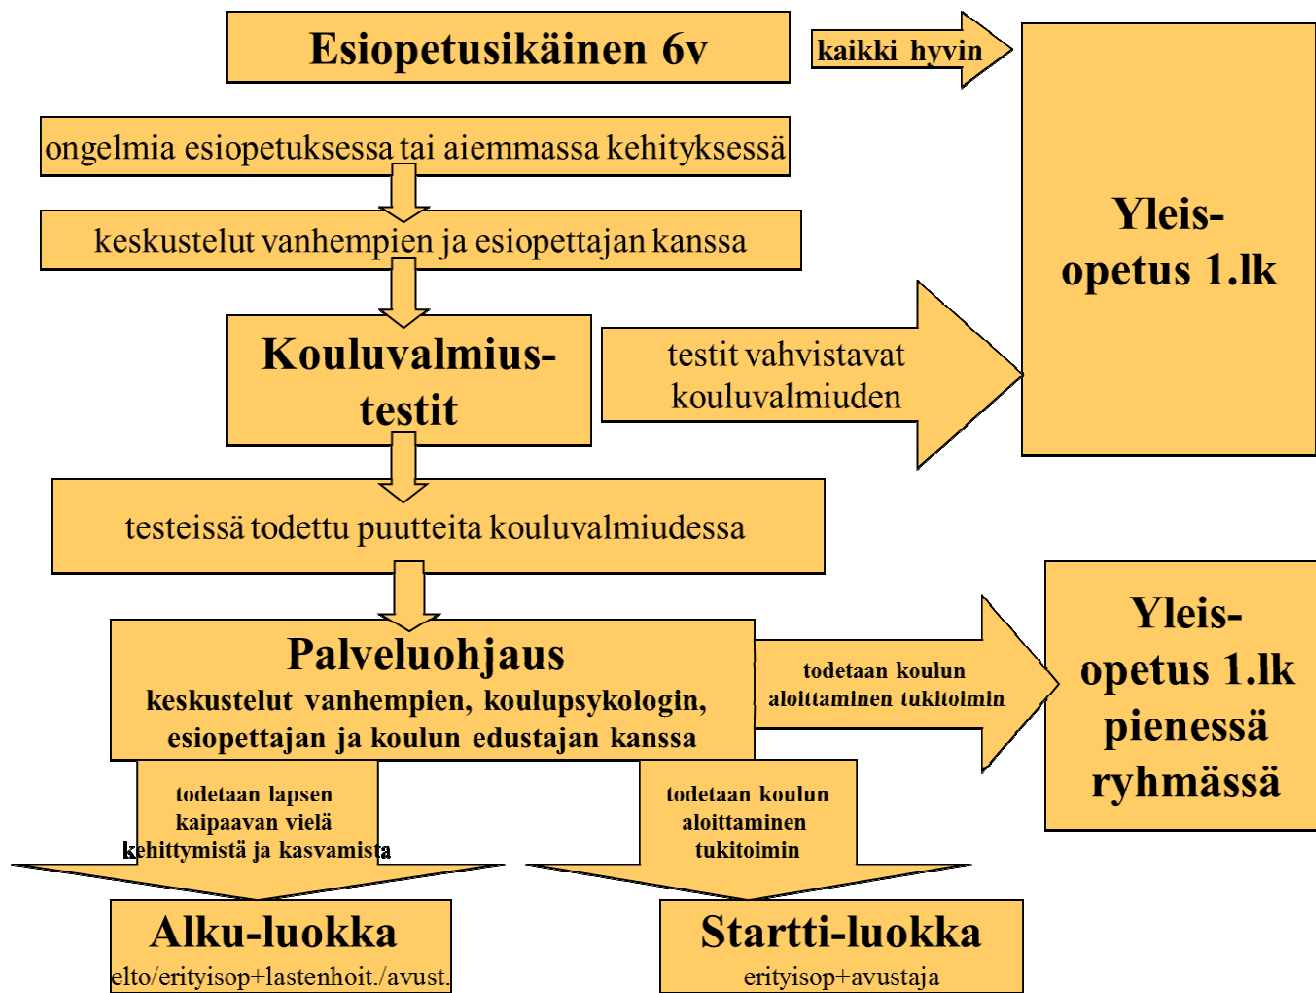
Esiopetusikäinen 6v

kaikki hyvin

Yleis-opetus 1.lk

ongelmia esiopetuksessa tai aiemmassa kehityksessä

keskustelut vanhempien ja esiopettajan kanssa

Kouluvalmius-testit

testit vahvistavat kouluvalmiuden

testeissä todettu puutteita kouluvalmiudessa

Palveluohjaus
keskustelut vanhempien, koulupsykologin, esiopettajan ja koulun edustajan kanssa

todetaan koulun aloittaminen tukitoimin

Yleis-opetus 1.lk pienessä ryhmässä

todetaan lapsen kaipaavan vielä kehittymistä ja kasvamista

todetaan koulun aloittaminen tukitoimin

Alku-luokka
elto/erityisop+lastenhoit./avust.

Startti-luokka
erityisop+avustaja